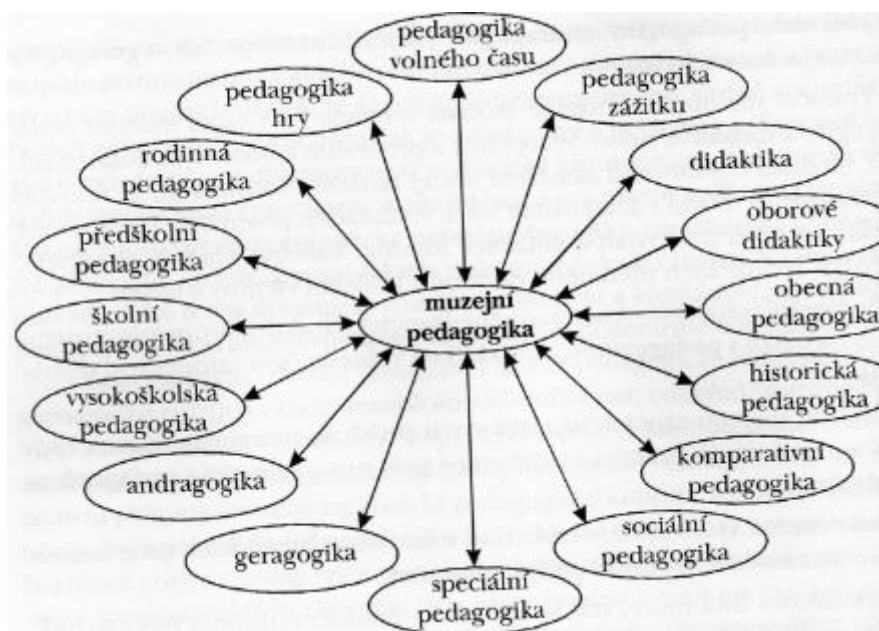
pedagogika volného času

pedagogika hry

pedagogika zážitku

rodinná pedagogika

didaktika

předškolní pedagogika

oborové didaktiky

muzejní pedagogika

obecná pedagogika

školní pedagogika

historická pedagogika

vysokoškolská pedagogika

andragogika

komparativní pedagogika

geragogika

sociální pedagogika

speciální pedagogika